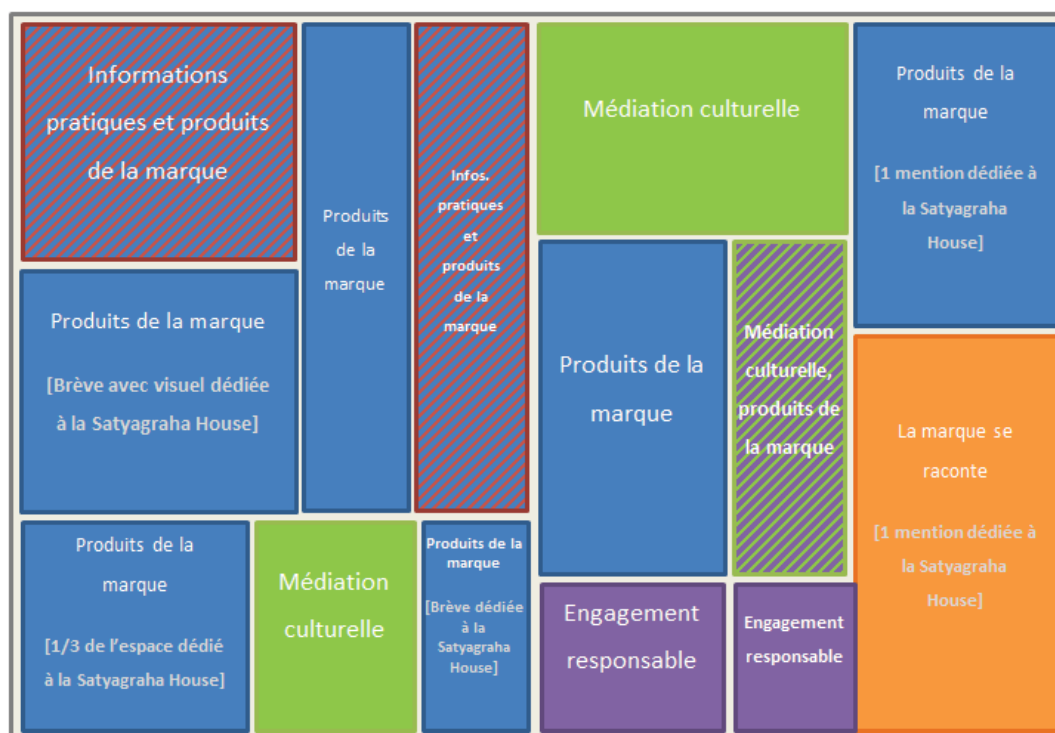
Informations pratiques et produits de la marque

Produits de la marque

Infos. pratiques et produits de la marque

Médiation culturelle

Produits de la marque

[1 mention dédiée à la Satyagraha House]

Produits de la marque

[Brève avec visuel dédiée à la Satyagraha House]

Produits de la marque

Médiation culturelle, produits de la marque

La marque se raconte

[1 mention dédiée à la Satyagraha House]

Produits de la marque

[1/3 de l'espace dédié à la Satyagraha House]

Médiation culturelle

Produits de la marque

[Brève dédiée à la Satyagraha House]

Engagement responsable

Engagement responsable